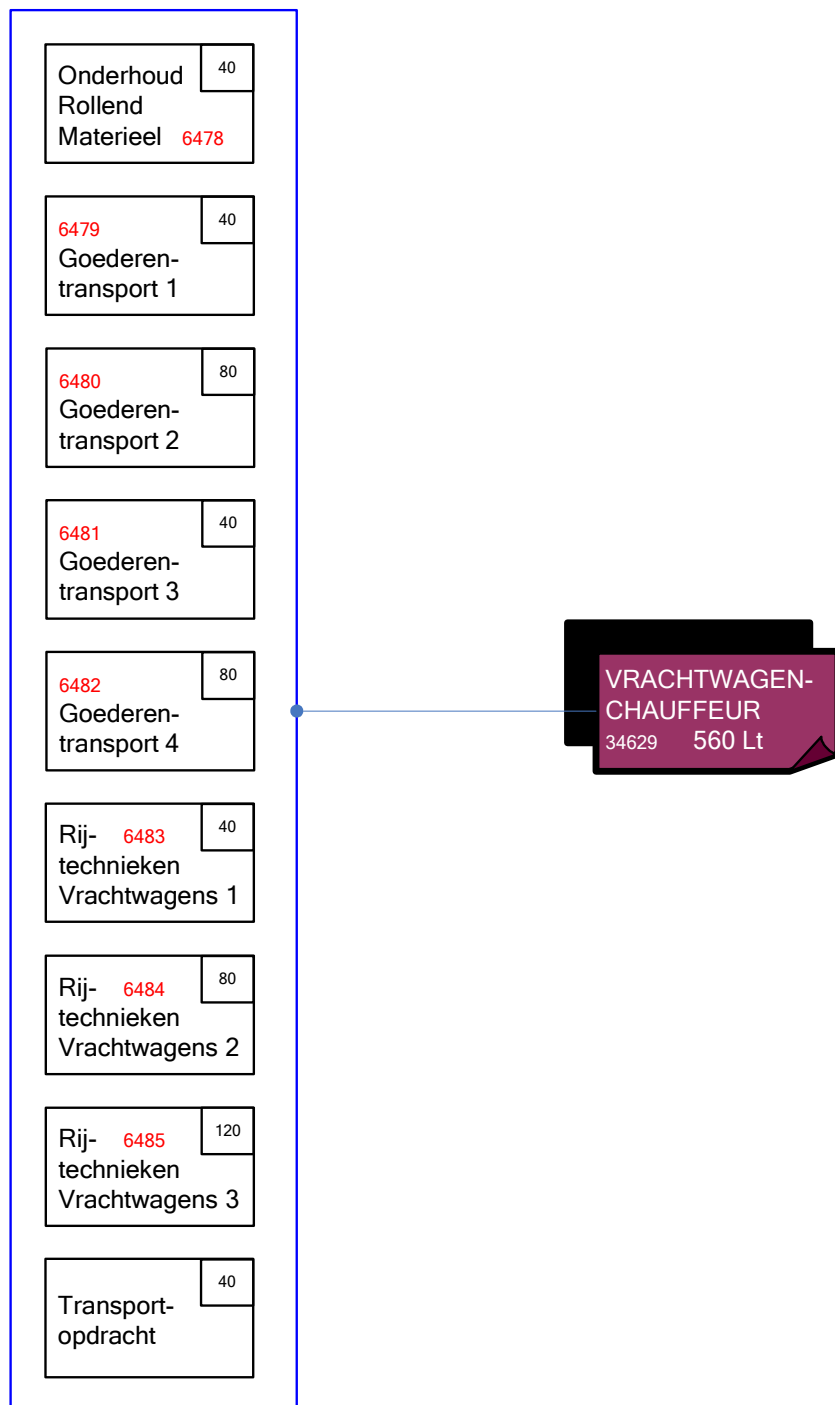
Onderhoud Rollend Materieel 6478
40

6479
Goederen-transport 1
40

6480
Goederen-transport 2
80

6481
Goederen-transport 3
40

6482
Goederen-transport 4
80

Rij- 6483
technieken Vrachtwagens 1
40

Rij- 6484
technieken Vrachtwagens 2
80

Rij- 6485
technieken Vrachtwagens 3
120

Transport-opdracht
40

VRACHTWAGEN-CHAUFFEUR
34629 560 Lt